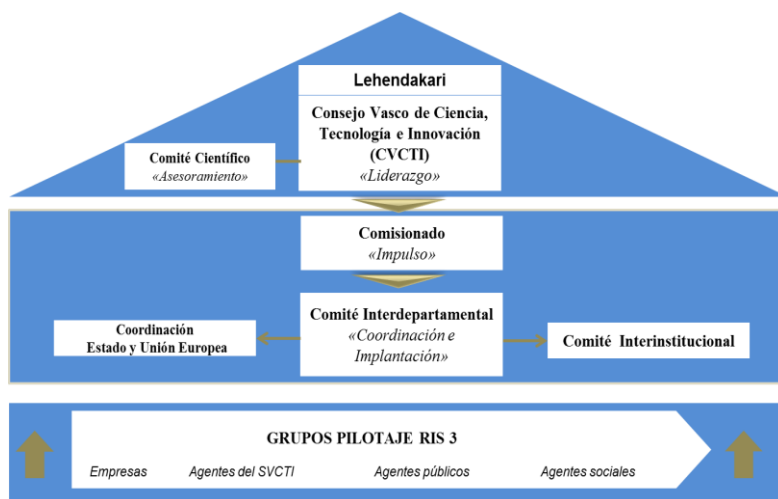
Lehendakari

Consejo Vasco de Ciencia, Tecnología e Innovación (CVCTI)
«Liderazgo»

Comité Científico
«Asesoramiento»

Comisionado
«Impulso»

Coordinación
Estado y Unión Europea

Comité Interdepartamental
«Coordinación e Implantación»

Comité Interinstitucional

GRUPOS PILOTAJE RIS 3

Empresas
Agentes del SVCTI
Agentes públicos
Agentes sociales